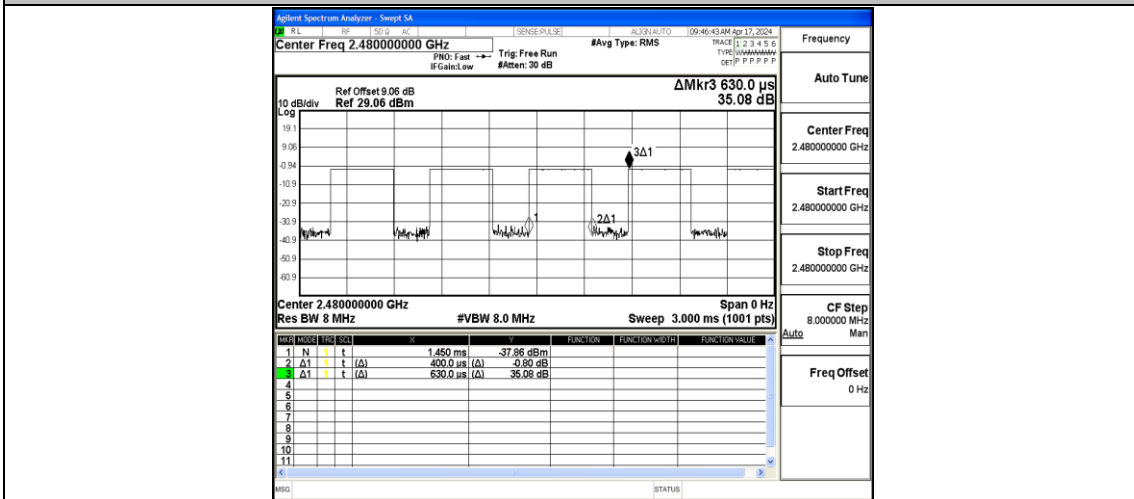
Agilent Spectrum Analyzer - Swept SA
RL RF 50 Ω AC SENSE:PULSE ALIGN AUTO 09:46:43 AM Apr 17, 2024
Center Freq 2.480000000 GHz
PNO: Fast IFGain:Low
Trig: Free Run
#Atten: 30 dB
#Avg Type: RMS
TRACE 1 2 3 4 5 6
TYPE WWWWWW
DET P P P P P P

Frequency

Ref Offset 9.06 dB
10 dB/div Ref 29.06 dBm
Log
ΔMkr3 630.0 μs
35.08 dB

19.1
9.06
-0.94
-10.9
-20.9
-30.9
-40.9
-50.9
-60.9

3Δ1
1
2Δ1

Center 2.480000000 GHz
Res BW 8 MHz
#VBW 8.0 MHz
Span 0 Hz
Sweep 3.000 ms (1001 pts)

| MKR | MODE | TRC | SCL | X | | Y | FUNCTION | FUNCTION WIDTH | FUNCTION VALUE |
|---|---|---|---|---|---|---|---|---|---|
| 1 | N | 1 | t | 1.450 ms | | -37.86 dBm | | | |
| 2 | Δ1 | 1 | t | (Δ) 400.0 μs | (Δ) | -0.80 dB | | | |
| 3 | Δ1 | 1 | t | (Δ) 630.0 μs | (Δ) | 35.08 dB | | | |
| 4 | | | | | | | | | |
| 5 | | | | | | | | | |
| 6 | | | | | | | | | |
| 7 | | | | | | | | | |
| 8 | | | | | | | | | |
| 9 | | | | | | | | | |
| 10 | | | | | | | | | |
| 11 | | | | | | | | | |

Auto Tune

Center Freq
2.480000000 GHz

Start Freq
2.480000000 GHz

Stop Freq
2.480000000 GHz

CF Step
8.000000 MHz
Auto Man

Freq Offset
0 Hz

MSG
STATUS